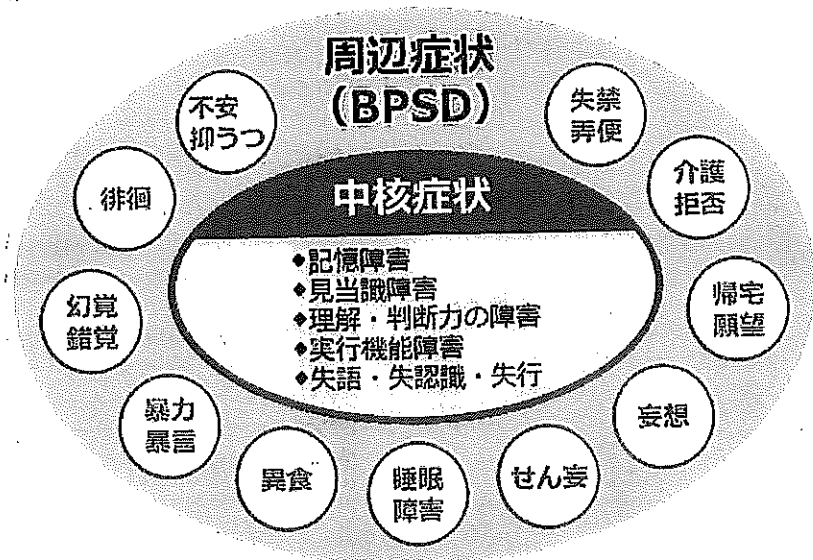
周辺症状
（BPSD）

不安
抑うつ

失禁
弄便

徘徊

介護
拒否

中核症状

◆記憶障害
◆見当識障害
◆理解・判断力の障害
◆実行機能障害
◆失語・失認識・失行

幻覚
錯覚

帰宅
願望

暴力
暴言

妄想

異食

睡眠
障害

せん妄